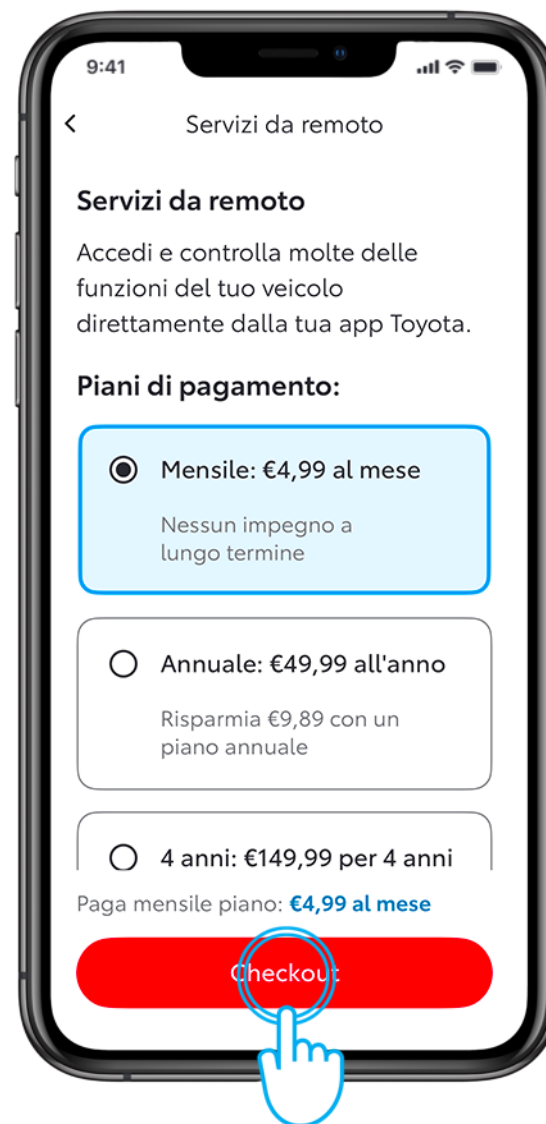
9:41

<

Servizi da remoto

Servizi da remoto

Accedi e controlla molte delle funzioni del tuo veicolo direttamente dalla tua app Toyota.

Piani di pagamento:

Mensile: €4,99 al mese

Nessun impegno a lungo termine

Annuale: €49,99 all'anno

Risparmia €9,89 con un piano annuale

4 anni: €149,99 per 4 anni

Paga mensile piano: €4,99 al mese

Checkout